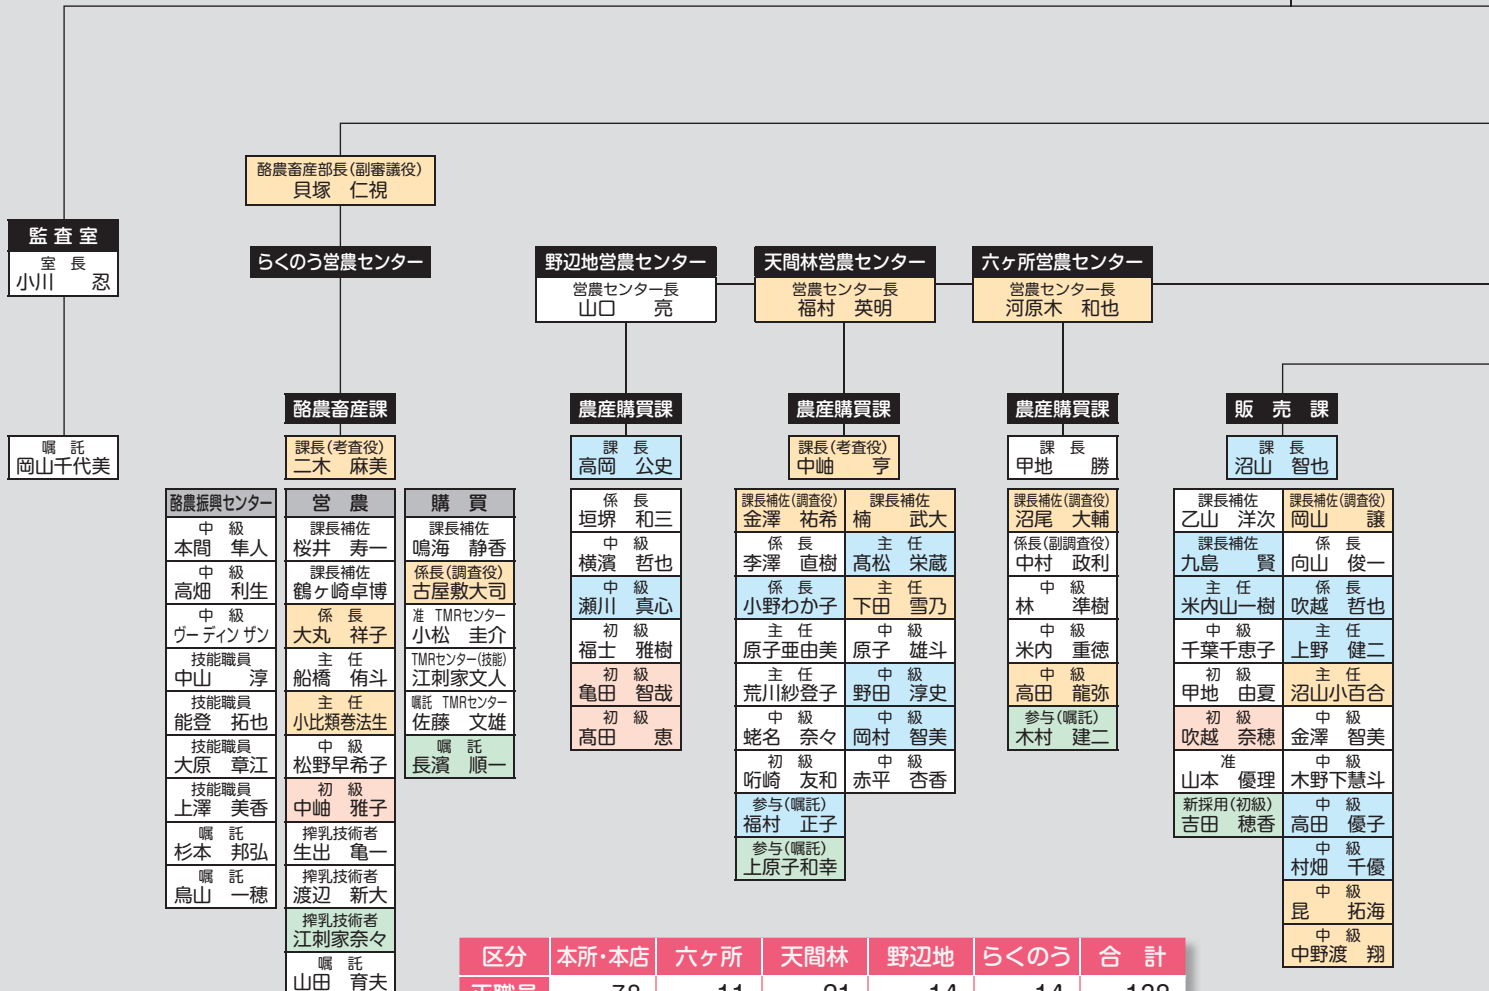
酪農畜産部長(副審議役)
貝塚　仁視

監査室
室長
小川　忍

嘱託
岡山千代美

らくのう営農センター

酪農畜産課
課長(考査役)
二木　麻美

酪農振興センター
中級
本間　隼人
中級
高畑　利生
中級
ヴーディン ザン
技能職員
中山　淳
技能職員
能登　拓也
技能職員
大原　章江
技能職員
上澤　美香
嘱託
杉本　邦弘
嘱託
鳥山　一穂

営農
課長補佐
桜井　寿一
課長補佐
鶴ヶ崎卓博
係長
大丸　祥子
主任
船橋　侑斗
主任
小比類巻法生
中級
松野早希子
初級
中舳　雅子
搾乳技術者
生出　亀一
搾乳技術者
渡辺　新大
搾乳技術者
江刺家奈々
嘱託
山田　育夫

購買
課長補佐
鳴海　静香
係長(調査役)
古屋敷大司
准 TMRセンター
小松　圭介
TMRセンター(技能)
江刺家文人
嘱託 TMRセンター
佐藤　文雄
嘱託
長濱　順一

野辺地営農センター
営農センター長
山口　亮

農産購買課
課長
高岡　公史
係長
垣堺　和三
中級
横濱　哲也
中級
瀬川　真心
初級
福士　雅樹
初級
亀田　智哉
初級
高田　恵

天間林営農センター
営農センター長
福村　英明

農産購買課
課長(考査役)
中舳　亨
課長補佐(調査役)
金澤　祐希
課長補佐
楠　武大
係長
李澤　直樹
主任
髙松　栄蔵
係長
小野わか子
主任
下田　雪乃
主任
原子亜由美
中級
原子　雄斗
主任
荒川紗登子
中級
野田　淳史
中級
蛯名　奈々
中級
岡村　智美
初級
竹崎　友和
中級
赤平　杏香
参与(嘱託)
福村　正子
参与(嘱託)
上原子和幸

六ヶ所営農センター
営農センター長
河原木　和也

農産購買課
課長
甲地　勝
課長補佐(調査役)
沼尾　大輔
係長(副調査役)
中村　政利
中級
林　準樹
中級
米内　重徳
中級
高田　龍弥
参与(嘱託)
木村　建二

販売課
課長
沼山　智也
課長補佐
乙山　洋次
課長補佐(調査役)
岡山　譲
課長補佐
九島　賢
係長
向山　俊一
主任
米内山一樹
係長
吹越　哲也
中級
千葉千恵子
主任
上野　健二
初級
甲地　由夏
主任
沼山小百合
初級
吹越　奈穂
中級
金澤　智美
准
山本　優理
中級
木野下慧斗
新採用(初級)
吉田　穂香
中級
高田　優子
中級
村畑　千優
中級
昆　拓海
中級
中野渡　翔

| 区分 | 本所・本店 | 六ヶ所 | 天間林 | 野辺地 | らくのう | 合　計 |
|---|---|---|---|---|---|---|
| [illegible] | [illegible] | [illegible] | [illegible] | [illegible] | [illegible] | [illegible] |